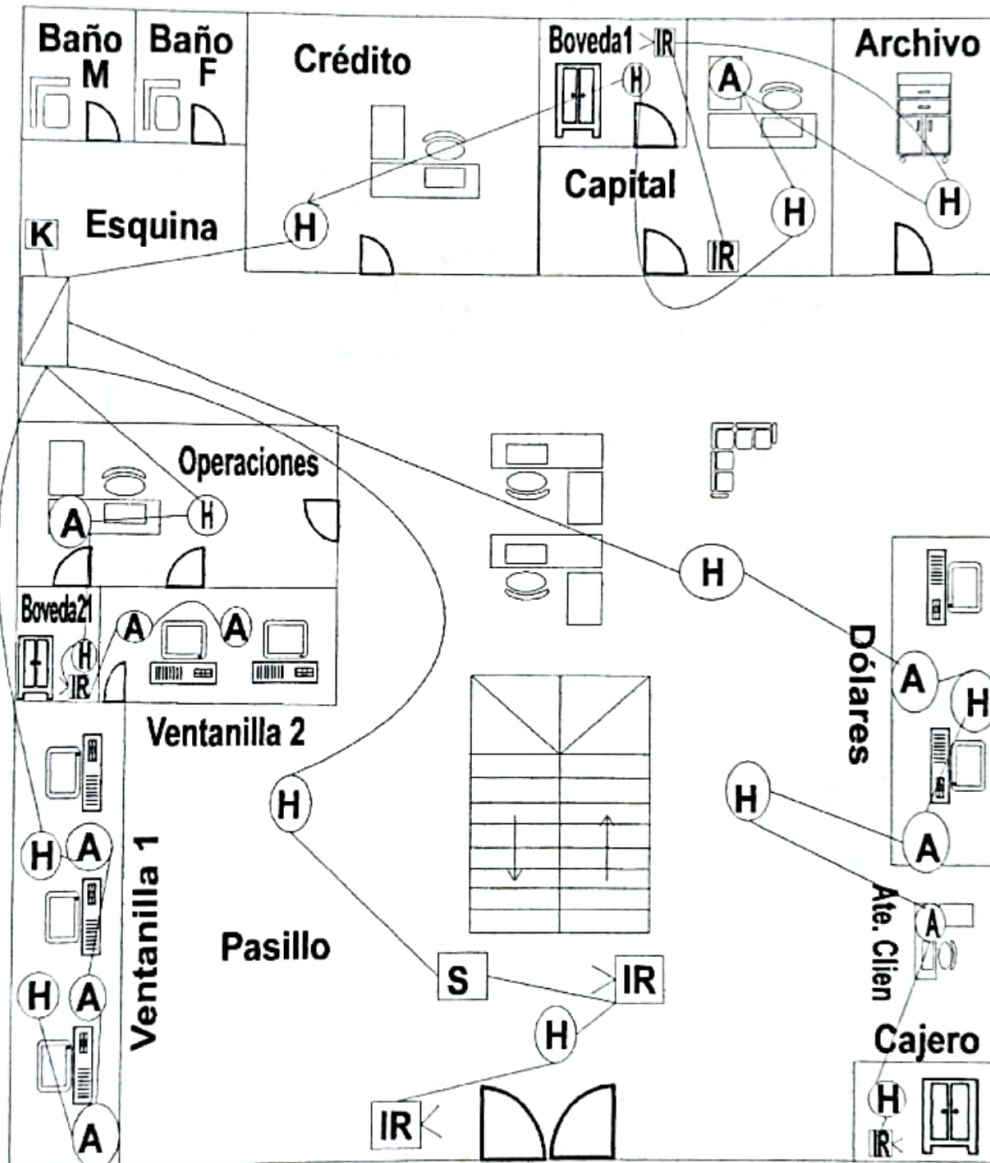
Baño M
Baño F
Crédito
Boveda1
IR
H
A
Archivo
Capital
H
H
K
Esquina
H
IR
Operaciones
A
H
H
Boveda21
A
A
H
IR
Dólares
A
H
Ventanilla 2
H
H
H
A
A
Ventanilla 1
Ate. Clien
A
Pasillo
S
IR
H
A
H
Cajero
H
IR
IR
A